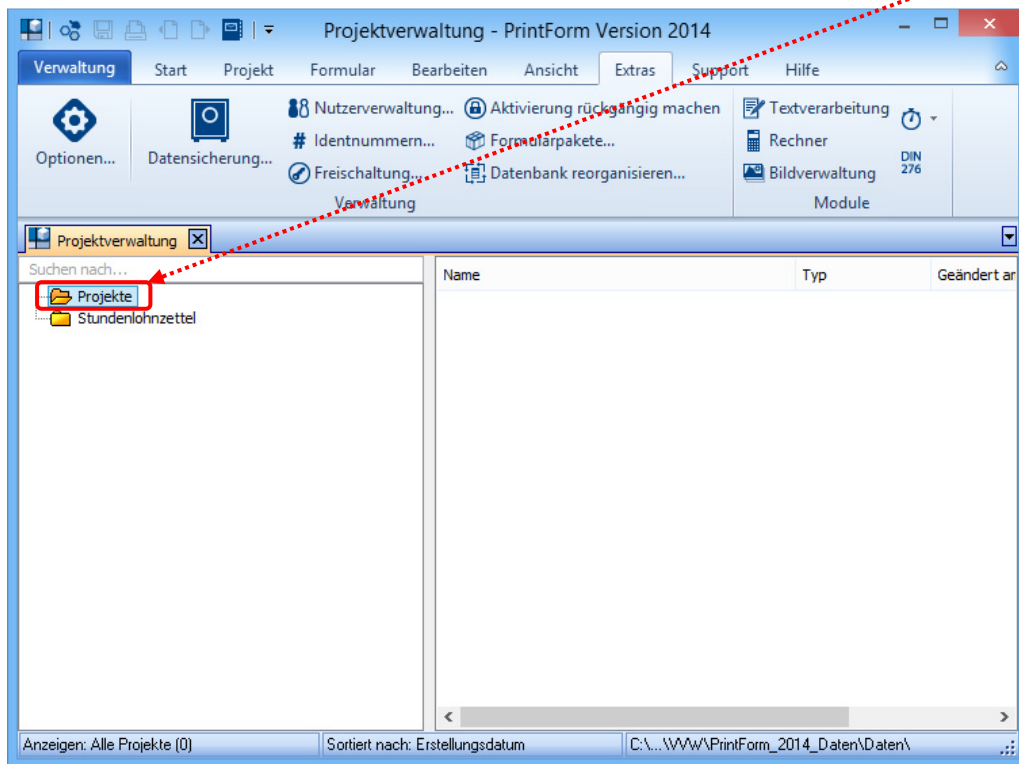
Projektverwaltung - PrintForm Version 2014

Verwaltung Start Projekt Formular Bearbeiten Ansicht Extras Support Hilfe

Optionen... Datensicherung... Nutzerverwaltung... Identnummern... Freischaltung... Aktivierung rückgängig machen Formularpakete... Datenbank reorganisieren... Verwaltung

Textverarbeitung Rechner Bildverwaltung DIN 276 Module

Projektverwaltung

Suchen nach...

Projekte
Stundenlohnzettel

| Name | Typ | Geändert ar |
|---|---|---|

Anzeigen: Alle Projekte (0) Sortiert nach: Erstellungsdatum C:\...\WW\PrintForm_2014_Daten\Daten\